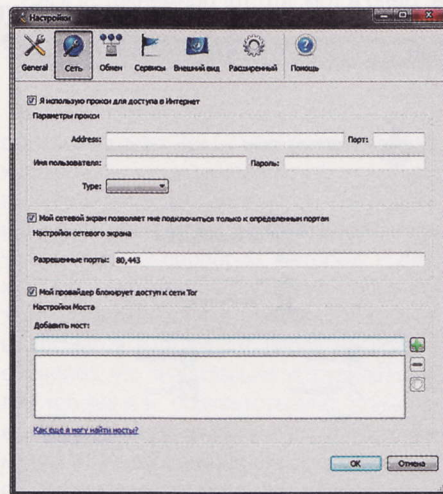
Настройки

General
Сеть
Обмен
Сервисы
Внешний вид
Расширенный
Помощь

Я использую прокси для доступа в Интернет

Параметры прокси

Address:
Порт:

Имя пользователя:
Пароль:

Type:

Мой сетевой экран позволяет мне подключаться только к определенным портам

Настройки сетевого экрана

Разрешенные порты: 80,443

Мой провайдер блокирует доступ к сети Tor

Настройки Моста

Добавить мост:

Как еще я могу найти мосты?

OK
Отмена